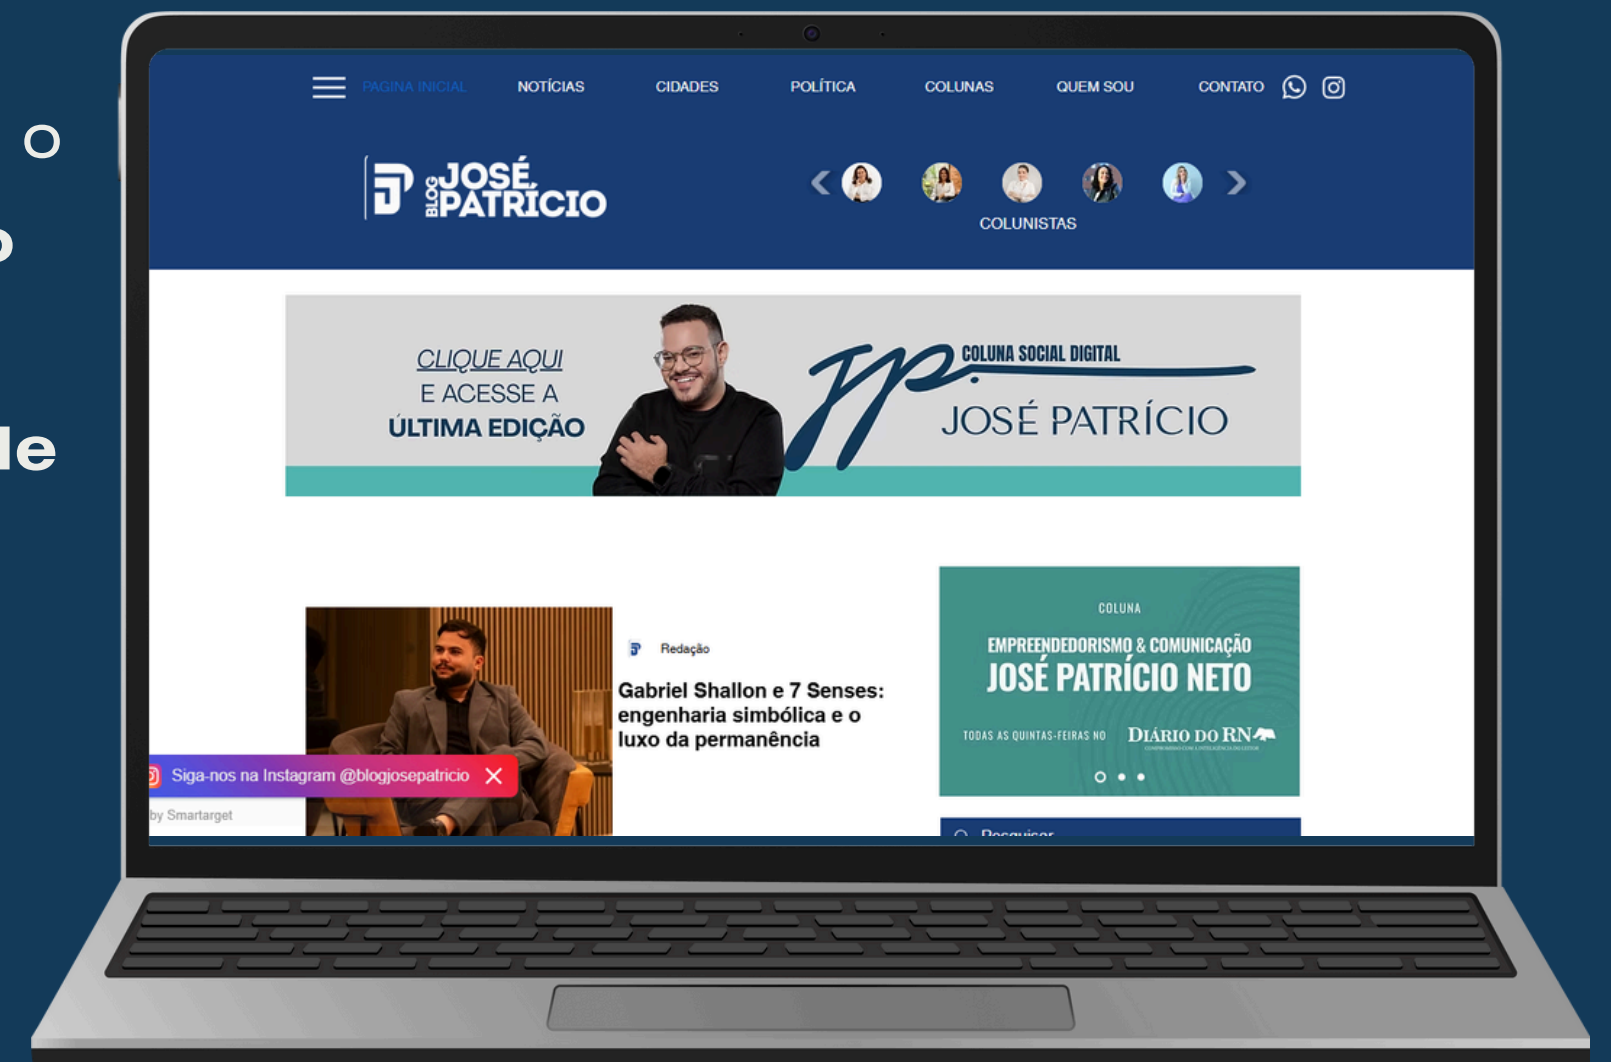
o
o
le

PÁGINA INICIAL NOTÍCIAS CIDADES POLÍTICA COLUNAS QUEM SOU CONTATO

BLOG JOSÉ PATRÍCIO

COLUNISTAS

CLIQUE AQUI
E ACESSE A
ÚLTIMA EDIÇÃO

COLUNA SOCIAL DIGITAL
JOSÉ PATRÍCIO

Redação

Gabriel Shallon e 7 Senses: engenharia simbólica e o luxo da permanência

Siga-nos na Instagram @blogjosepatricio

by Smartarget

COLUNA
EMPREENDEDORISMO & COMUNICAÇÃO
JOSÉ PATRÍCIO NETO
TODAS AS QUINTAS-FEIRAS NO DIÁRIO DO RN

Pesquisar